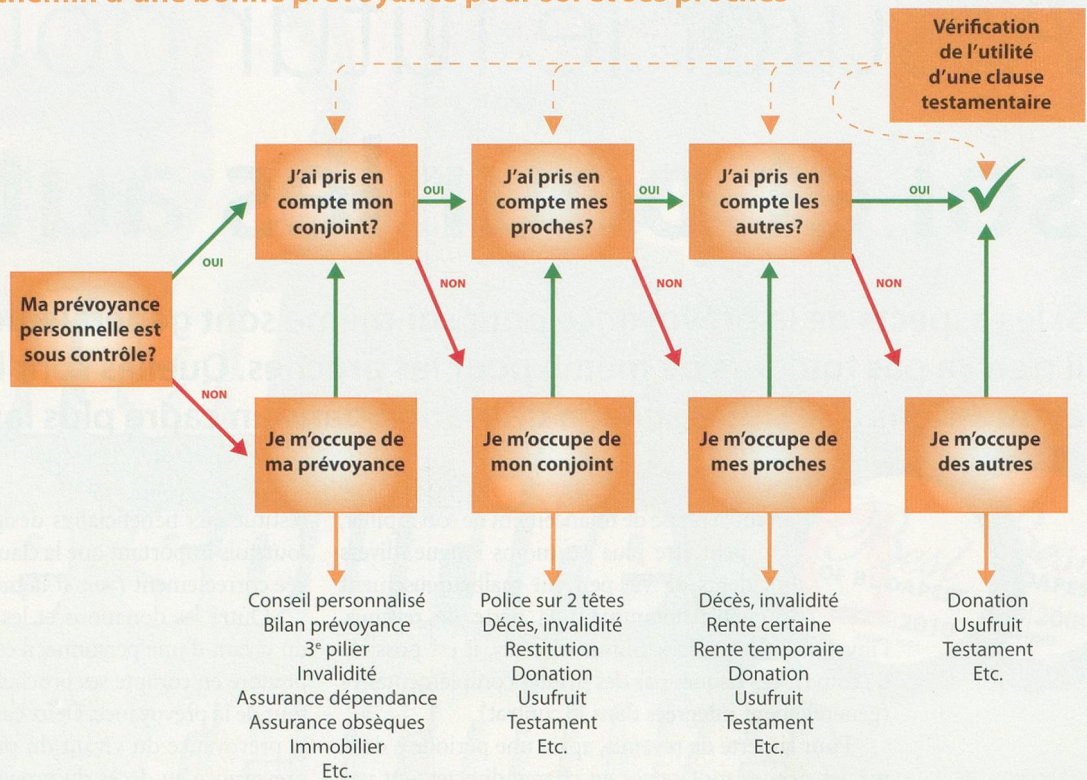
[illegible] d'une bonne prévoyance pour ses êtres proches

Vérification de l'utilité d'une clause testamentaire

Ma prévoyance personnelle est sous contrôle?

OUI

NON

J'ai pris en compte mon conjoint?

OUI

NON

J'ai pris en compte mes proches?

OUI

NON

J'ai pris en compte les autres?

OUI

NON

Je m'occupe de ma prévoyance

Conseil personnalisé
Bilan prévoyance
3$^{e}$ pilier
Invalidité
Assurance dépendance
Assurance obsèques
Immobilier
Etc.

Je m'occupe de mon conjoint

Police sur 2 têtes
Décès, invalidité
Restitution
Donation
Usufruit
Testament
Etc.

Je m'occupe de mes proches

Décès, invalidité
Rente certaine
Rente temporaire
Donation
Usufruit
Testament
Etc.

Je m'occupe des autres

Donation
Usufruit
Testament
Etc.